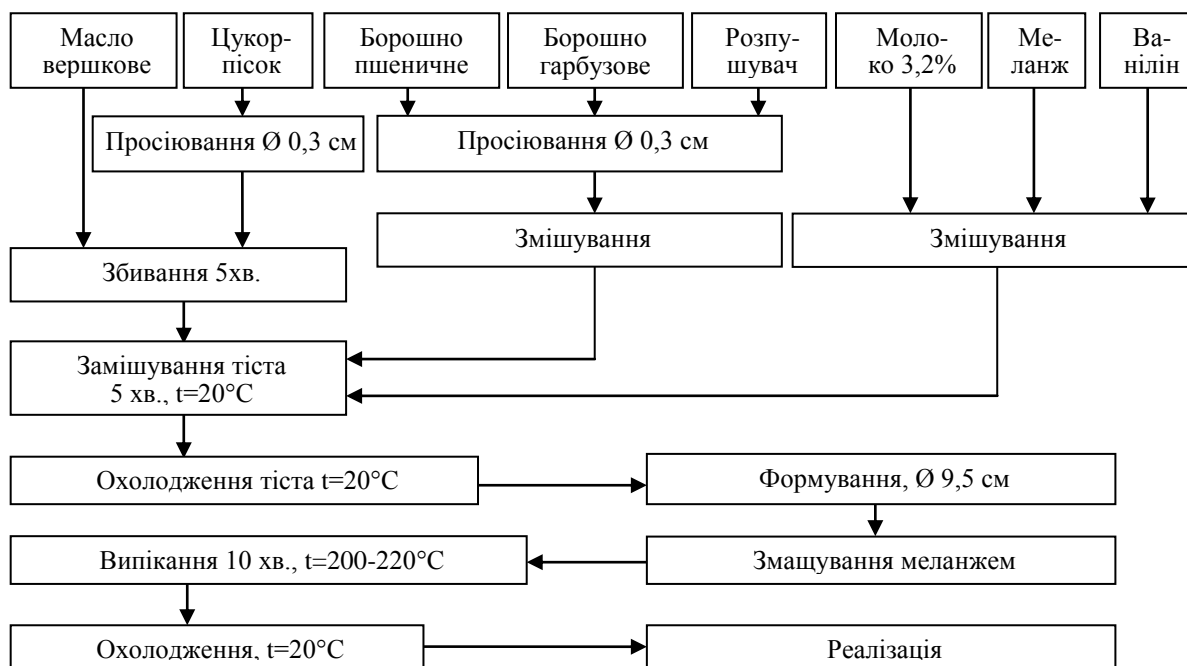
Масло вершкове

Цукор-пісок

Борошно пшеничне

Борошно гарбузове

Розпушувач

Молоко 3,2%

Меланж

Ванілін

Просіювання Ø 0,3 см

Просіювання Ø 0,3 см

Змішування

Змішування

Збивання 5хв.

Замішування тіста 5 хв., t=20°C

Охолодження тіста t=20°C

Формування, Ø 9,5 см

Випікання 10 хв., t=200-220°C

Змащування меланжем

Охолодження, t=20°C

Реалізація